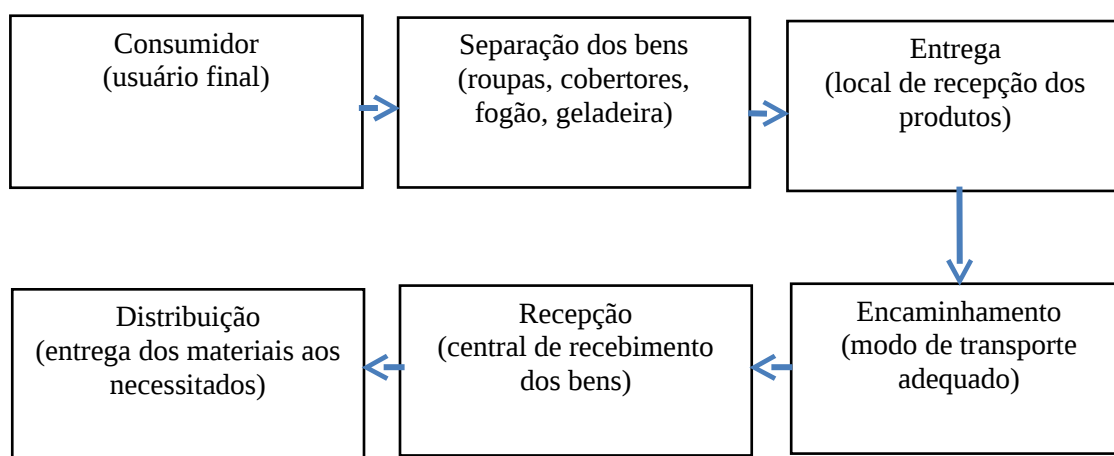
Consumidor
(usuário final)

Separação dos bens
(roupas, cobertores, fogão, geladeira)

Entrega
(local de recepção dos produtos)

Encaminhamento
(modo de transporte adequado)

Recepção
(central de recebimento dos bens)

Distribuição
(entrega dos materiais aos necessitados)